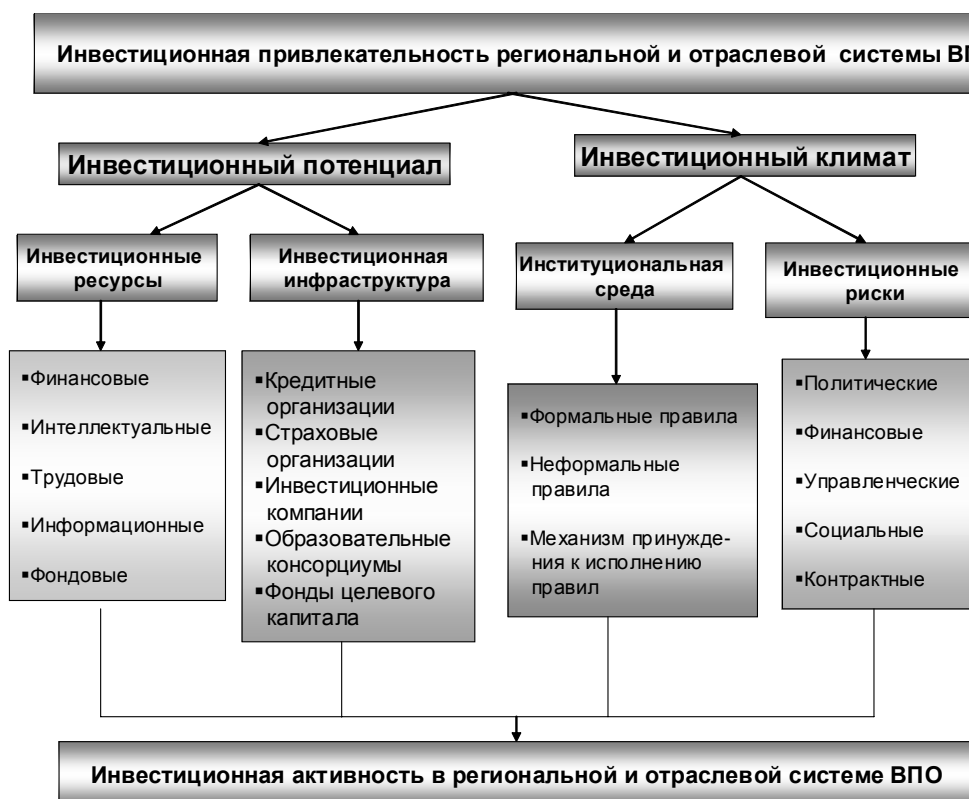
Инвестиционная привлекательность региональной и отраслевой системы В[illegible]

Инвестиционный потенциал

Инвестиционный климат

Инвестиционные ресурсы

Инвестиционная инфраструктура

Институциональная среда

Инвестиционные риски

▪Финансовые
▪Интеллектуальные
▪Трудовые
▪Информационные
▪Фондовые

▪Кредитные организации
▪Страховые организации
▪Инвестиционные компании
▪Образовательные консорциумы
▪Фонды целевого капитала

▪Формальные правила
▪Неформальные правила
▪Механизм принуждения к исполнению правил

▪Политические
▪Финансовые
▪Управленческие
▪Социальные
▪Контрактные

Инвестиционная активность в региональной и отраслевой системе ВПО